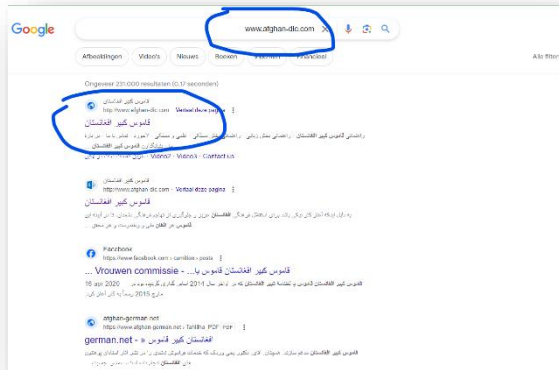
Google

www.afghan-dic.com

Afbeeldingen Video's Nieuws Boeken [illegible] Financieel

Alle filters

Ongeveer 231.000 resultaten (0,17 seconden)

قاموس کبیر افغانستان
http://www.afghan-dic.com · Vertaal deze pagina

قاموس کبیر افغانستان

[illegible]

Video7 · Video3 · Contact us

afghan-dic.com
http://www.afghan-dic.com · Vertaal deze pagina

قاموس کبیر افغانستان

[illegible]

Facebook
https://www.facebook.com › camillos › posts

Vrouwen commissie - ... قاموس کبیر افغانستان قاموس با...

قاموس کبیر افغانستان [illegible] 2020 ... 16 آوریل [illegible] 2015 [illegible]

afghan-german.net
https://www.afghan-german.net › Tahlilha PDF · PDF

german.net - » قاموس کبیر افغانستان

قاموس کبیر افغانستان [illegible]